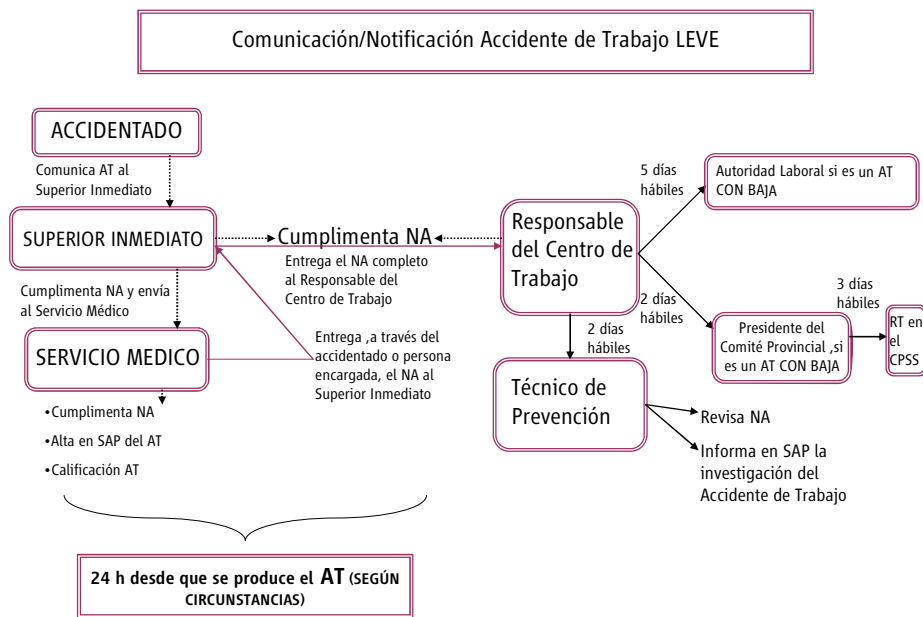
Comunicación/Notificación Accidente de Trabajo LEVE

ACCIDENTADO

Comunica AT al Superior Inmediato

SUPERIOR INMEDIATO

Cumplimenta NA

Entrega el NA completo al Responsable del Centro de Trabajo

Responsable del Centro de Trabajo

5 días hábiles

Autoridad Laboral si es un AT CON BAJA

2 días hábiles

Presidente del Comité Provincial ,si es un AT CON BAJA

3 días hábiles

RT en el CPSS

Cumplimenta NA y envía al Servicio Médico

SERVICIO MEDICO

Entrega ,a través del accidentado o persona encargada, el NA al Superior Inmediato

2 días hábiles

Técnico de Prevención

Revisa NA

Informa en SAP la investigación del Accidente de Trabajo

•Cumplimenta NA

•Alta en SAP del AT

•Calificación AT

24 h desde que se produce el AT (SEGÚN CIRCUNSTANCIAS)